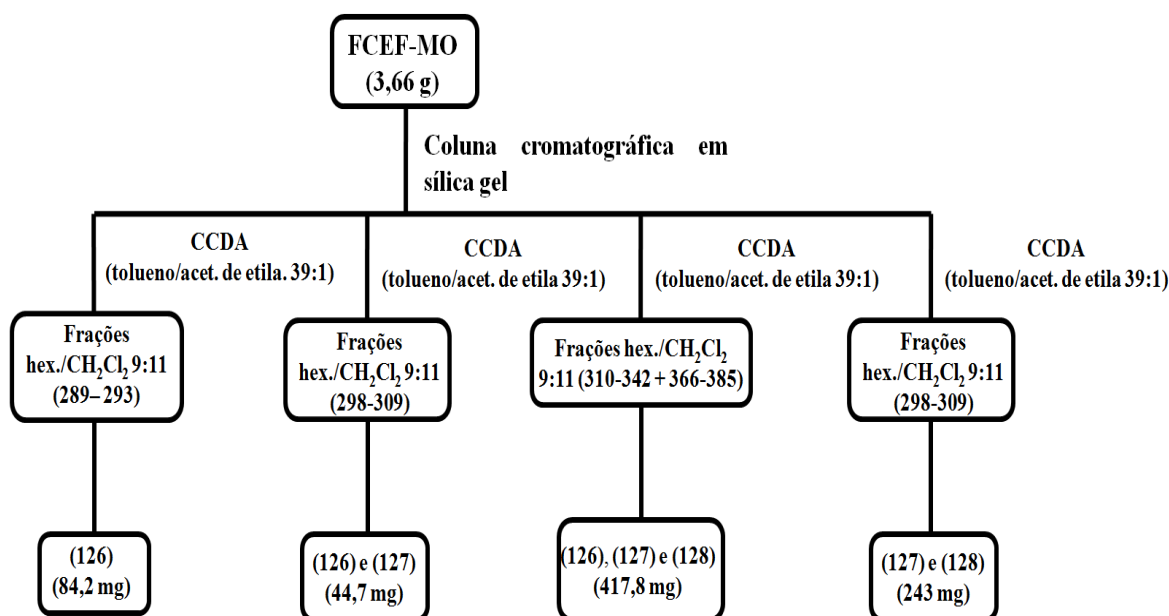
FCEF-MO
(3,66 g)

Coluna cromatográfica em sílica gel

CCDA
(tolueno/acet. de etila. 39:1)

Frações
hex./$CH_2Cl_2$ 9:11
(289– 293)

(126)
(84,2 mg)

CCDA
(tolueno/acet. de etila 39:1)

Frações
hex./$CH_2Cl_2$ 9:11
(298-309)

(126) e (127)
(44,7 mg)

CCDA
(tolueno/acet. de etila 39:1)

Frações hex./$CH_2Cl_2$
9:11 (310-342 + 366-385)

(126), (127) e (128)
(417,8 mg)

CCDA
(tolueno/acet. de etila 39:1)

Frações
hex./$CH_2Cl_2$ 9:11
(298-309)

(127) e (128)
(243 mg)